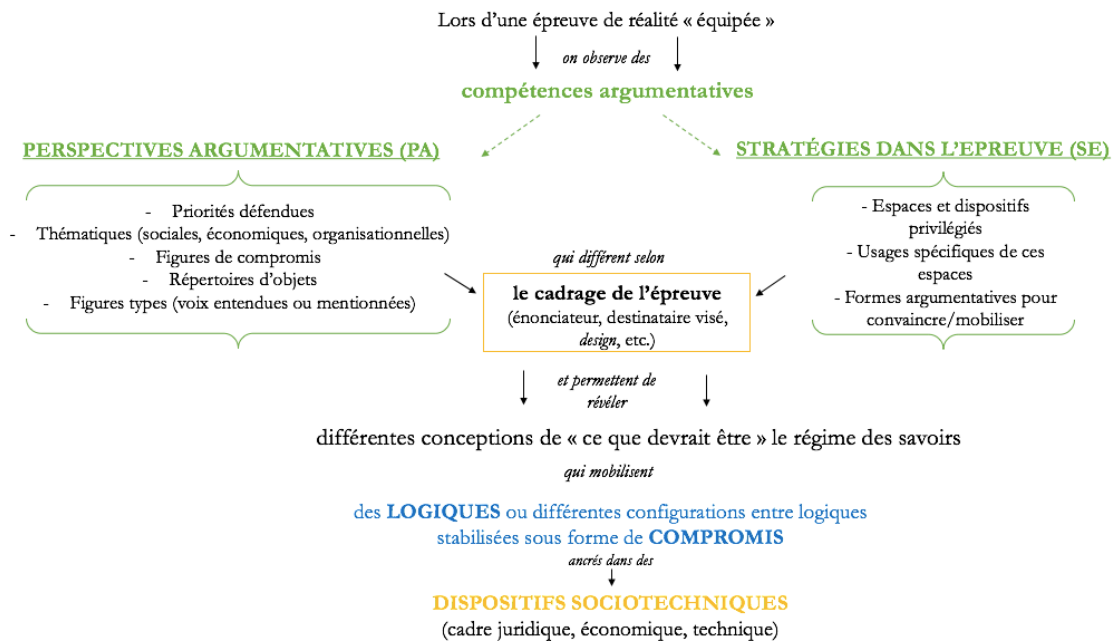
Lors d'une épreuve de réalité « équipée »

on observe des

compétences argumentatives

PERSPECTIVES ARGUMENTATIVES (PA)

- Priorités défendues
- Thématiques (sociales, économiques, organisationnelles)
- Figures de compromis
- Répertoires d'objets
- Figures types (voix entendues ou mentionnées)

STRATÉGIES DANS L'EPREUVE (SE)

- Espaces et dispositifs privilégiés
- Usages spécifiques de ces espaces
- Formes argumentatives pour convaincre/mobiliser

qui diffèrent selon

le cadrage de l'épreuve
(énonciateur, destinataire visé, design, etc.)

et permettent de révéler

différentes conceptions de « ce que devrait être » le régime des savoirs

qui mobilisent

des LOGIQUES ou différentes configurations entre logiques stabilisées sous forme de COMPROMIS

ancrés dans des

DISPOSITIFS SOCIOTECHNIQUES
(cadre juridique, économique, technique)